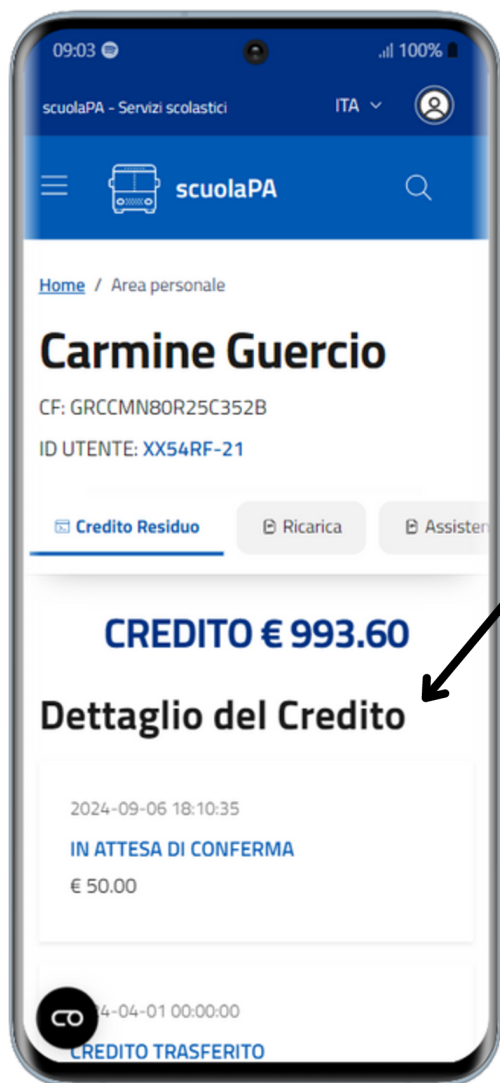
09:03 .ıl 100%

scuolaPA - Servizi scolastici ITA

scuolaPA

Home / Area personale

Carmine Guercio

CF: GRCCMN80R25C352B

ID UTENTE: XX54RF-21

Credito Residuo Ricarica Assiste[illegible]

CREDITO € 993.60

Dettaglio del Credito

2024-09-06 18:10:35

IN ATTESA DI CONFERMA

€ 50.00

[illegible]4-04-01 00:00:00

CREDITO TRASFERITO